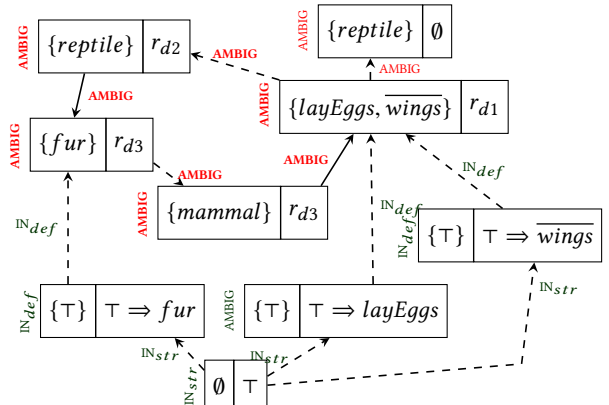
AMBIG $\{reptile\}$ $r_{d2}$

AMBIG $\{reptile\}$ $\emptyset$

AMBIG

AMBIG

AMBIG

AMBIG $\{layEggs, \overline{wings}\}$ $r_{d1}$

AMBIG $\{fur\}$ $r_{d3}$

AMBIG

AMBIG

AMBIG $\{mammal\}$ $r_{d3}$

$\text{IN}_{def}$

$\text{IN}_{def}$

$\text{IN}_{def}$

$\text{IN}_{def}$ $\{\top\}$ $\top \Rightarrow \overline{wings}$

$\text{IN}_{str}$

$\text{IN}_{def}$ $\{\top\}$ $\top \Rightarrow fur$

AMBIG $\{\top\}$ $\top \Rightarrow layEggs$

$\text{IN}_{str}$

$\text{IN}_{str}$

$\text{IN}_{str}$ $\emptyset$ $\top$